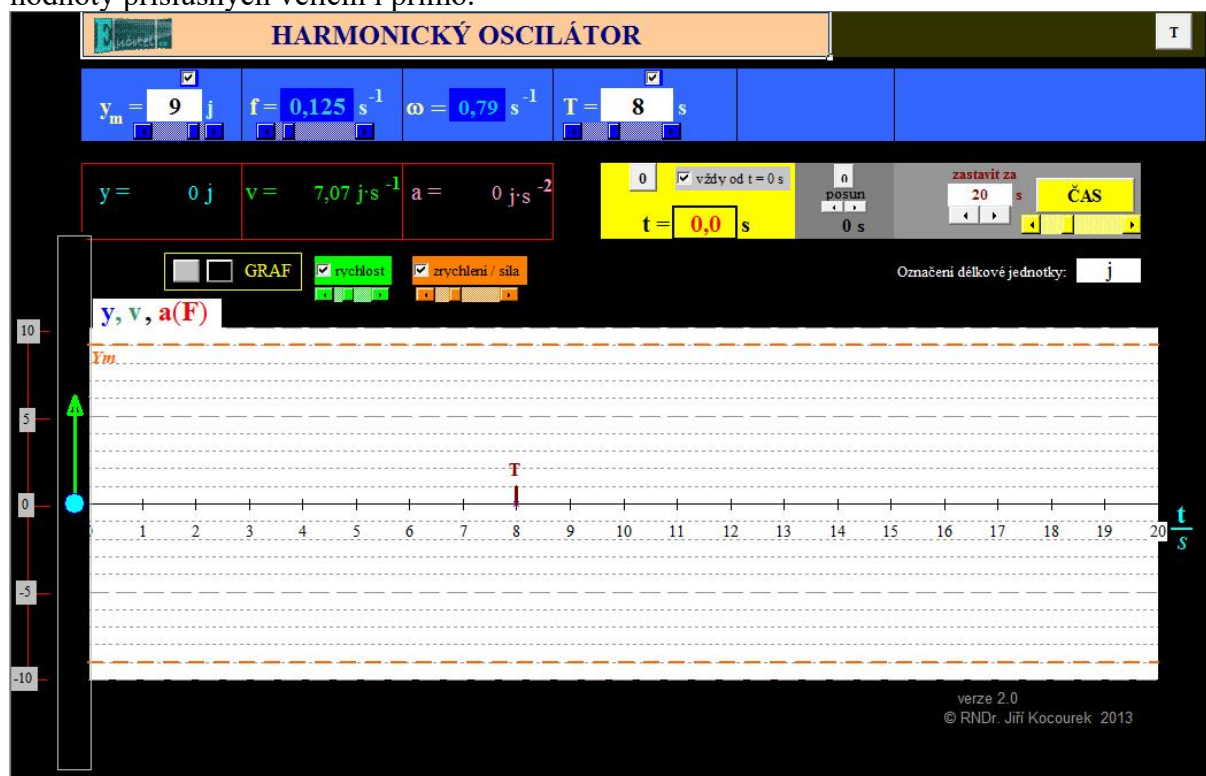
hodnoty příslušných veličin i přímo.

HARMONICKÝ OSCILÁTOR

T

$y_m$ = 9 j

f = 0,125 $s^{-1}$

ω = 0,79 $s^{-1}$

T = 8 s

y = 0 j

v = 7,07 j·$s^{-1}$

a = 0 j·$s^{-2}$

0

vždy od t = 0 s

t = 0,0 s

0

posun

0 s

zastavit za

20 s

ČAS

GRAF

rychlost

zrychlení / síla

Označení délkové jednotky: j

y, v, a(F)

Ym

T

10

5

0

-5

-10

0 1 2 3 4 5 6 7 8 9 10 11 12 13 14 15 16 17 18 19 20

$\frac{t}{s}$

verze 2.0

© RNDr. Jiří Kocourek 2013